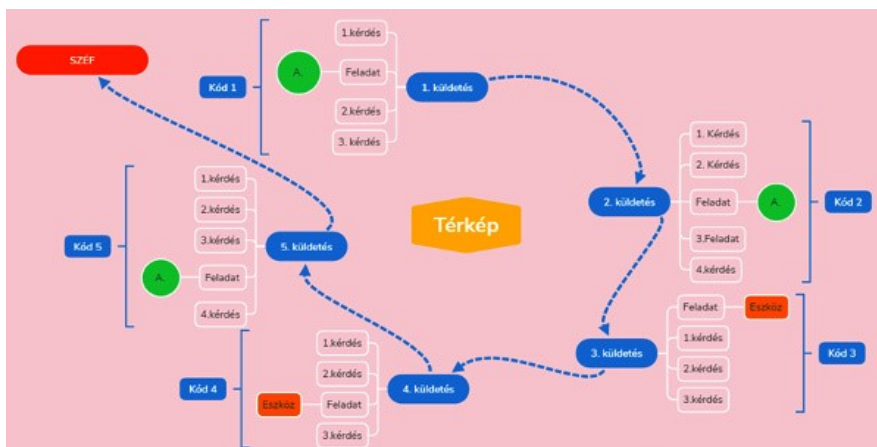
SZÉF

Kód 1

A.

1.kérdés

Feladat

2.kérdés

3. kérdés

1. küldetés

Térkép

2. küldetés

1. Kérdés

2. Kérdés

Feladat

A.

Kód 2

3.Feladat

4.kérdés

Kód 5

1.kérdés

2.kérdés

3.kérdés

5. küldetés

A.

Feladat

4.kérdés

3. küldetés

Feladat

Eszköz

1.kérdés

2.kérdés

3.kérdés

Kód 3

Kód 4

1.kérdés

2.kérdés

4. küldetés

Eszköz

Feladat

3.kérdés